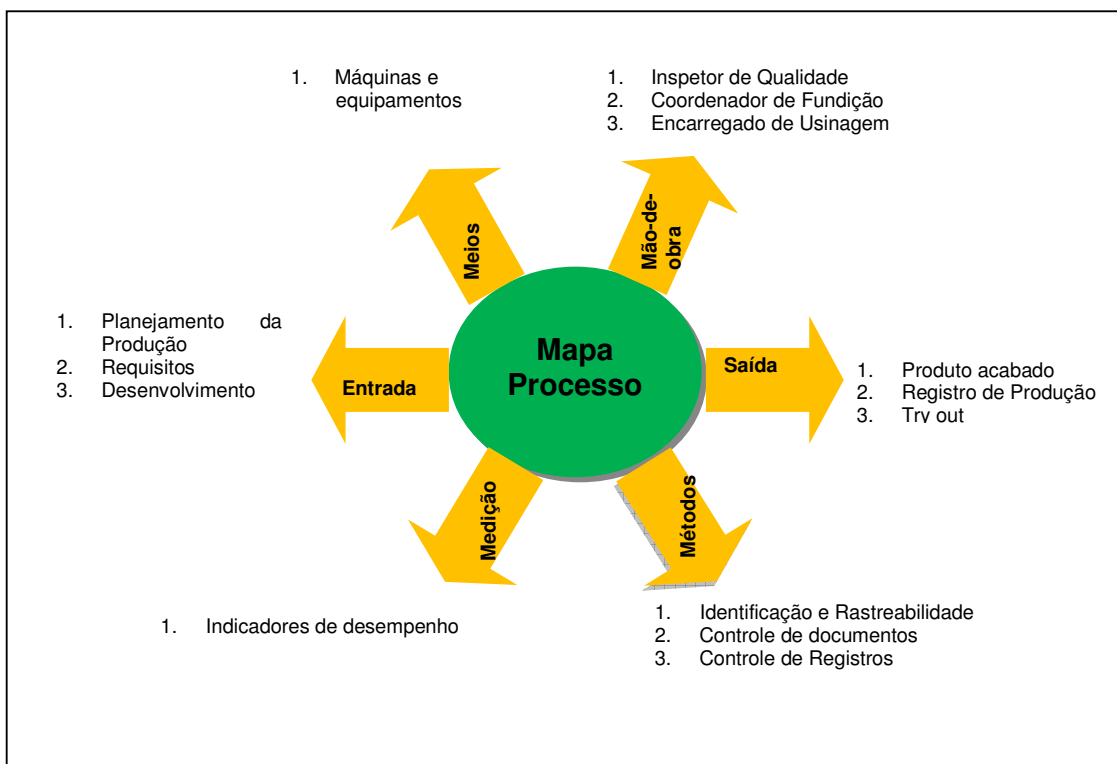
1. Máquinas e equipamentos

1. Inspetor de Qualidade
2. Coordenador de Fundição
3. Encarregado de Usinagem

Meios

Mão-de-obra

1. Planejamento da Produção
2. Requisitos
3. Desenvolvimento

Entrada

Mapa Processo

Saída

1. Produto acabado
2. Registro de Produção
3. Try out

Medição

Métodos

1. Indicadores de desempenho

1. Identificação e Rastreabilidade
2. Controle de documentos
3. Controle de Registros